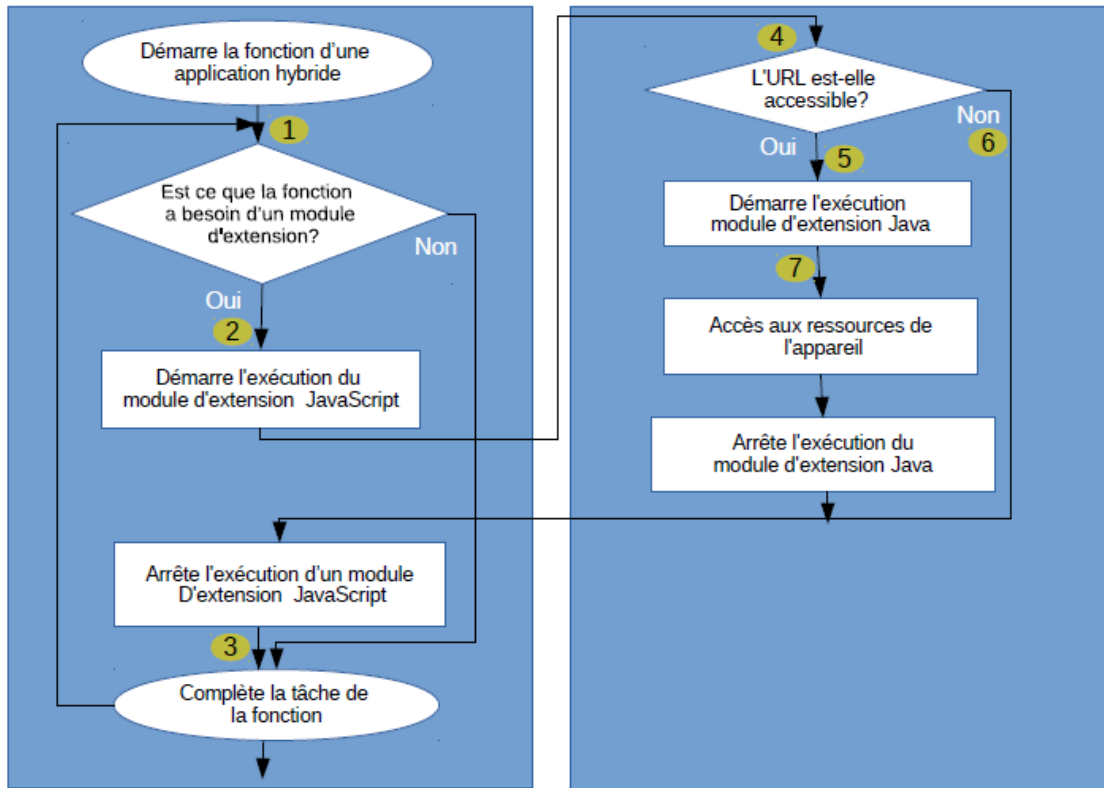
Démarre la fonction d'une application hybride

1

Est ce que la fonction a besoin d'un module d'extension?

Non

Oui

2

Démarre l'exécution du module d'extension JavaScript

Arrête l'exécution d'un module D'extension JavaScript

3

Complète la tâche de la fonction

4

L'URL est-elle accessible?

Non

6

Oui

5

Démarre l'exécution module d'extension Java

7

Accès aux ressources de l'appareil

Arrête l'exécution du module d'extension Java